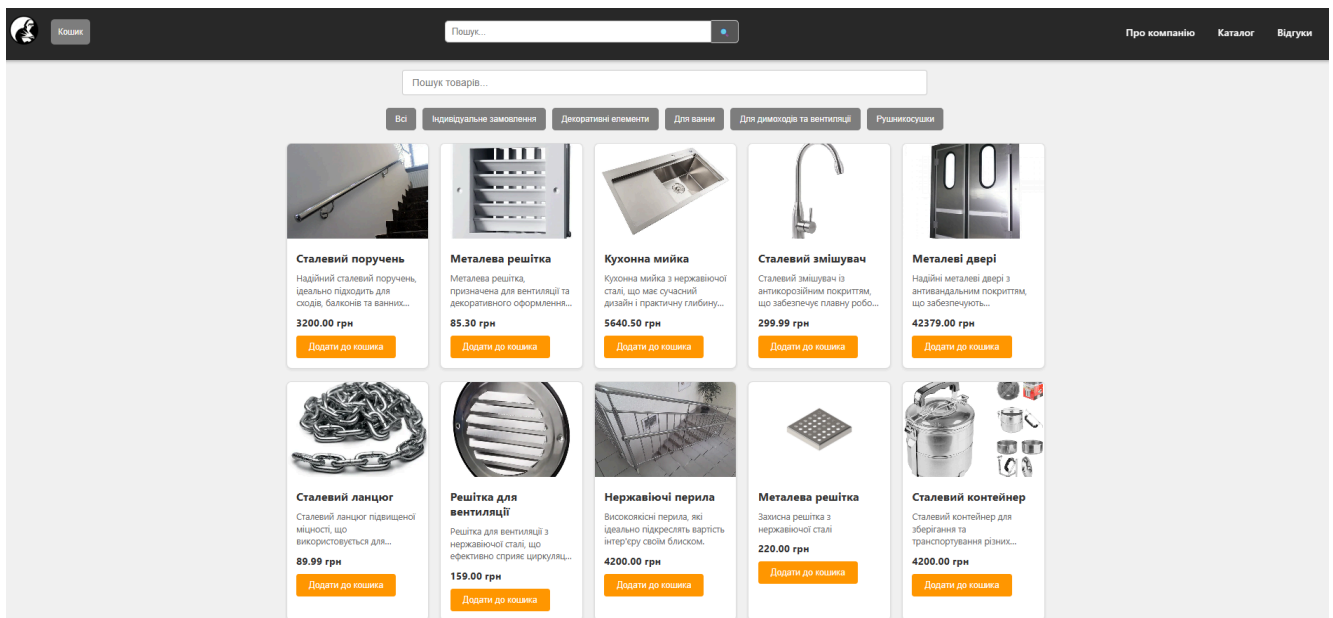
Кошик

Пошук...

Про компанію Каталог Відгуки

Пошук товарів...

Всі Індивідуальне замовлення Декоративні елементи Для ванни Для димоходів та вентиляції Рушникосушки

Сталевий поручень
Надійний сталевий поручень, ідеально підходить для сходів, балконів та ванних...
3200.00 грн
Додати до кошика

Металева решітка
Металева решітка, призначена для вентиляції та декоративного оформлення...
85.30 грн
Додати до кошика

Кухонна мийка
Кухонна мийка з нержавіючої сталі, що має сучасний дизайн і практичну глибину...
5640.50 грн
Додати до кошика

Сталевий змішувач
Сталевий змішувач із антикорозійним покриттям, що забезпечує плавну робо...
299.99 грн
Додати до кошика

Металеві двері
Надійні металеві двері з антивандальним покриттям, що забезпечують...
42379.00 грн
Додати до кошика

Сталевий ланцюг
Сталевий ланцюг підвищеної міцності, що використовується для...
89.99 грн
Додати до кошика

Решітка для вентиляції
Решітка для вентиляції з нержавіючої сталі, що ефективно сприяє циркуляц...
159.00 грн
Додати до кошика

Нержавіючі перила
Високоякісні перила, які ідеально підкреслять вартість інтер'єру своїм блиском.
4200.00 грн
Додати до кошика

Металева решітка
Захисна решітка з нержавіючої сталі
220.00 грн
Додати до кошика

Сталевий контейнер
Сталевий контейнер для зберігання та транспортування різних...
4200.00 грн
Додати до кошика